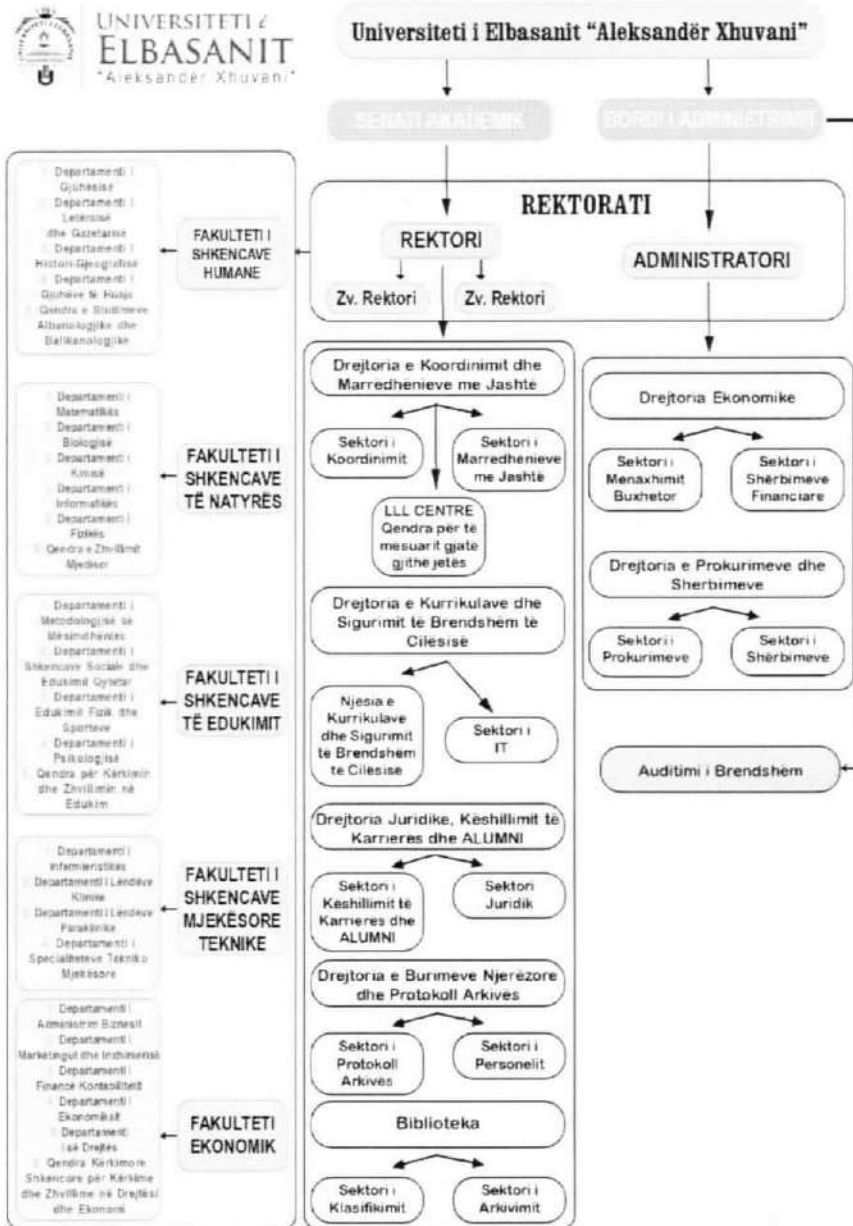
UNIVERSITETI I ELBASANIT "Aleksandër Xhuvani"

Universiteti i Elbasanit "Aleksandër Xhuvani"

SENATI AKADEMIK

BORDI I ADMINISTRIMIT

REKTORATI

REKTORI

Zv. Rektori

Zv. Rektori

ADMINISTRATORI

Departamenti i Gjuhësisë
Departamenti i Letërsisë dhe Gazetarisë
Departamenti i Histori-Gjeografisë
Departamenti i Gjuhëve të Huaja
Qendra e Studimeve Albanologjike dhe Balkanologjike

FAKULTETI I SHKENCAVE HUMANE

Departamenti i Matematikës
Departamenti i Biologjisë
Departamenti i Kimisë
Departamenti i Informatikës
Departamenti i Fizikës
Qendra e Zhvillimit Mjedisor

FAKULTETI I SHKENCAVE TË NATYRËS

Departamenti i Metodologjisë së Mësimdhënies
Departamenti i Shkencave Sociale dhe Edukimit Qytetar
Departamenti i Edukimit Fizik dhe Sporteve
Departamenti i Psikologjisë
Qendra për Kërkimin dhe Zhvillimin në Edukim

FAKULTETI I SHKENCAVE TË EDUKIMIT

Departamenti i Infermierisë
Departamenti i Lëndëve Klinike
Departamenti i Lëndëve Paraklinike
Departamenti i Specialiteteve Tekniko Mjekësore

FAKULTETI I SHKENCAVE MJEKËSORE TEKNIKE

Departamenti i Administrim Biznesit
Departamenti i Marketingut dhe Inxhinierisë
Departamenti i Finance Kontabilitetit
Departamenti i Ekonomiksit
Departamenti i së Drejtës
Qendra Kërkimore Shkencore për Kërkime dhe Zhvillime në Drejtësi dhe Ekonomi

FAKULTETI EKONOMIK

Drejtoria e Koordinimit dhe Marredhenieve me Jashte

Sektori i Koordinimit

Sektori i Marredhenieve me Jashtë

LLL CENTRE Qendra për të mësuarit gjate gjithe jetës

Drejtoria e Kurrikulave dhe Sigurimit te Brendshëm të Cilësisë

Njesia e Kurrikulave dhe Sigurimit te Brendshem te Cilesise

Sektori i IT

Drejtoria Juridike, Këshillimit të Karrieres dhe ALUMNI

Sektori i Keshillimit të Karrieres dhe ALUMNI

Sektori Juridik

Drejtoria e Burimeve Njerëzore dhe Protokoll Arkivës

Sektori i Protokoll Arkivës

Sektori i Personelit

Biblioteka

Sektori i Klasifikimit

Sektori i Arkivimit

Drejtoria Ekonomike

Sektori i Menaxhimit Buxhetor

Sektori i Shërbimeve Financiare

Drejtoria e Prokurimeve dhe Sherbimeve

Sektori i Prokurimeve

Sektori i Shërbimeve

Auditimi i Brendshëm